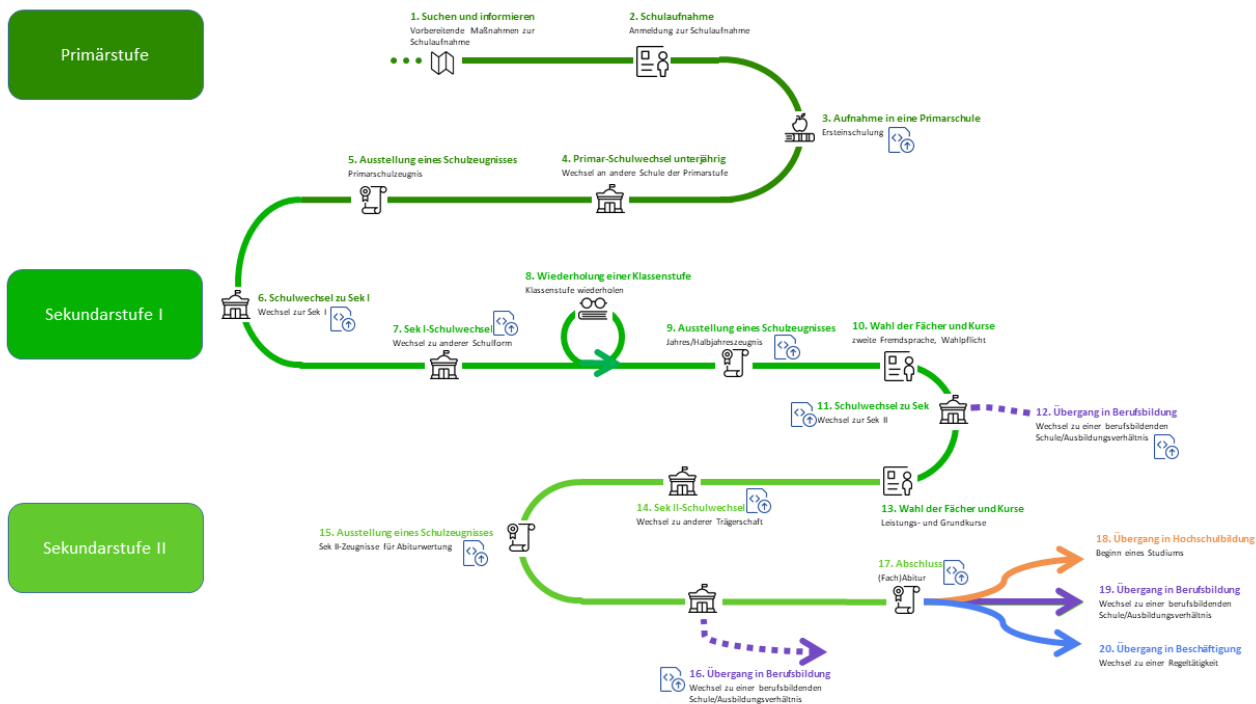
Primärstufe

1. Suchen und informieren
Vorbereitende Maßnahmen zur Schulaufnahme

2. Schulaufnahme
Anmeldung zur Schulaufnahme

3. Aufnahme in eine Primarschule
Ersteinschulung

4. Primar-Schulwechsel unterjährig
Wechsel an andere Schule der Primarstufe

5. Ausstellung eines Schulzeugnisses
Primarschulzeugnis

Sekundarstufe I

6. Schulwechsel zu Sek I
Wechsel zur Sek I

7. Sek I-Schulwechsel
Wechsel zu anderer Schulform

8. Wiederholung einer Klassenstufe
Klassenstufe wiederholen

9. Ausstellung eines Schulzeugnisses
Jahres/Halbjahreszeugnis

10. Wahl der Fächer und Kurse
zweite Fremdsprache, Wahlpflicht

11. Schulwechsel zu Sek
Wechsel zur Sek II

12. Übergang in Berufsbildung
Wechsel zu einer berufsbildenden Schule/Ausbildungsverhältnis

13. Wahl der Fächer und Kurse
Leistungs- und Grundkurse

14. Sek II-Schulwechsel
Wechsel zu anderer Trägerschaft

Sekundarstufe II

15. Ausstellung eines Schulzeugnisses
Sek II-Zeugnisse für Abiturwertung

16. Übergang in Berufsbildung
Wechsel zu einer berufsbildenden Schule/Ausbildungsverhältnis

17. Abschluss
(Fach)Abitur

18. Übergang in Hochschulbildung
Beginn eines Studiums

19. Übergang in Berufsbildung
Wechsel zu einer berufsbildenden Schule/Ausbildungsverhältnis

20. Übergang in Beschäftigung
Wechsel zu einer Regeltätigkeit